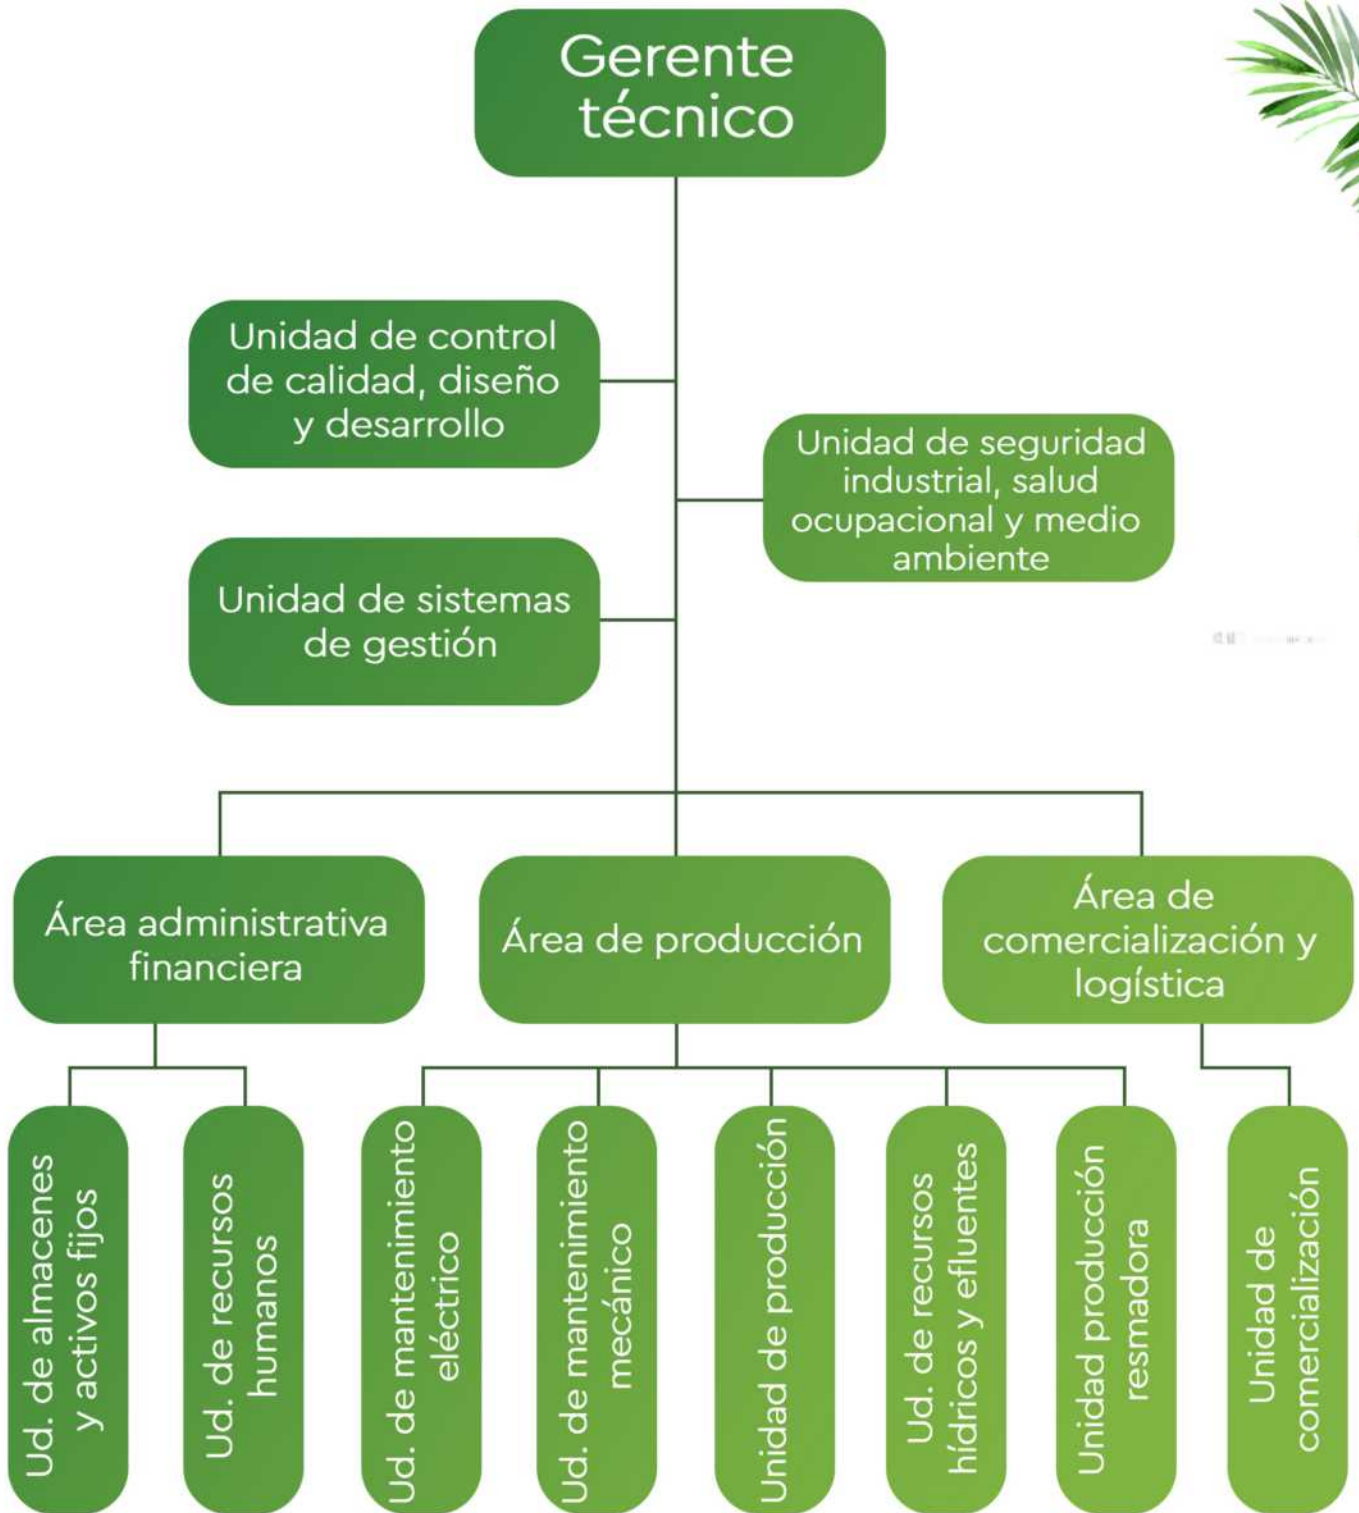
Gerente técnico

Unidad de control de calidad, diseño y desarrollo

Unidad de seguridad industrial, salud ocupacional y medio ambiente

Unidad de sistemas de gestión

Área administrativa financiera

Área de producción

Área de comercialización y logística

Ud. de almacenes y activos fijos

Ud. de recursos humanos

Ud. de mantenimiento eléctrico

Ud. de mantenimiento mecánico

Unidad de producción

Ud. de recursos hídricos y efluentes

Unidad producción resmadora

Unidad de comercialización